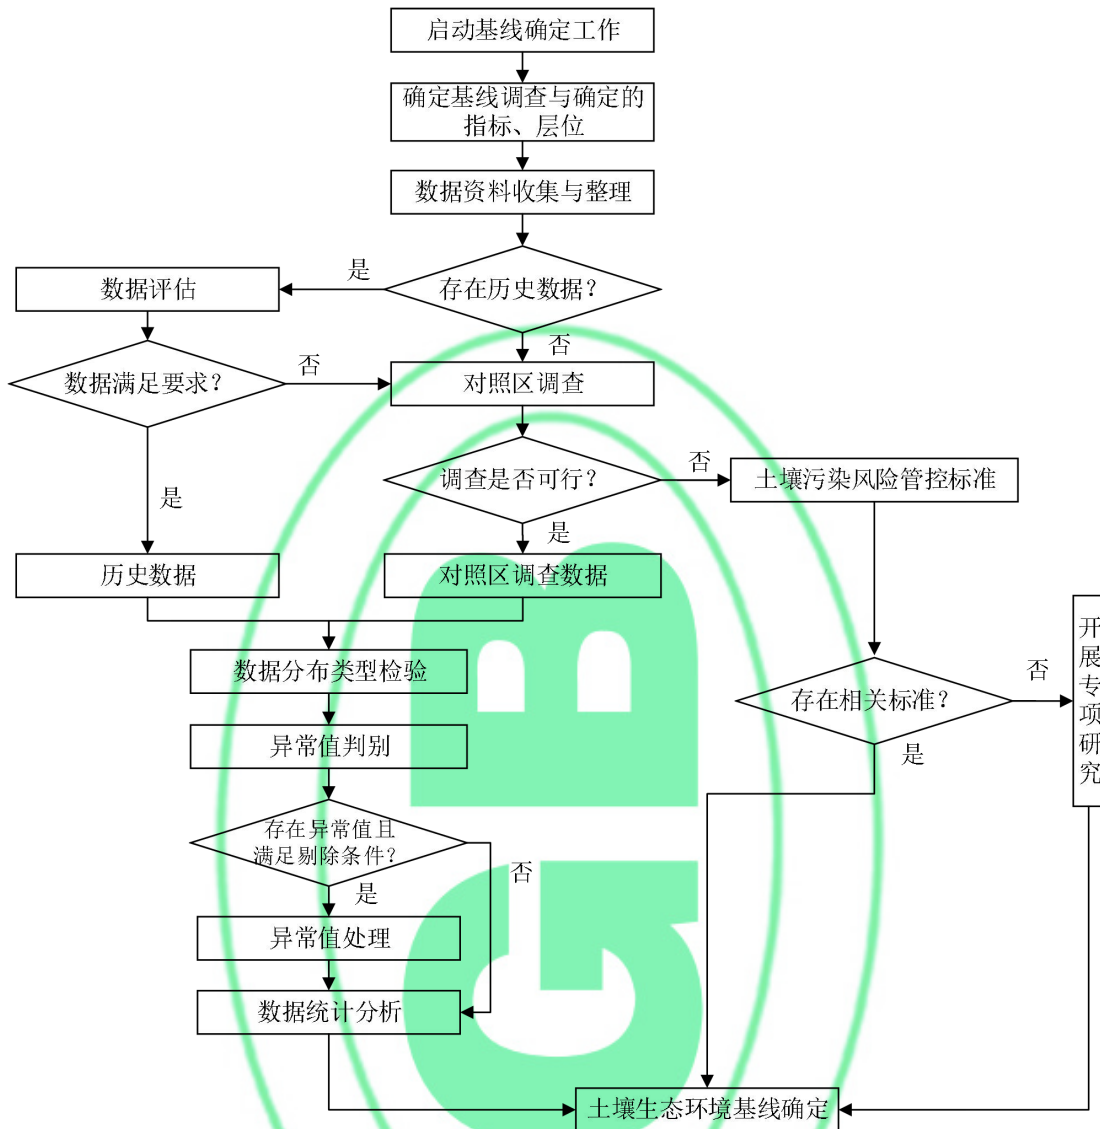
启动基线确定工作

确定基线调查与确定的指标、层位

数据资料收集与整理

存在历史数据？

是

数据评估

否

数据满足要求？

否

对照区调查

调查是否可行？

否

土壤污染风险管控标准

是

是

历史数据

对照区调查数据

数据分布类型检验

存在相关标准？

否

开展专项研究

异常值判别

是

存在异常值且满足剔除条件？

否

是

异常值处理

数据统计分析

土壤生态环境基线确定